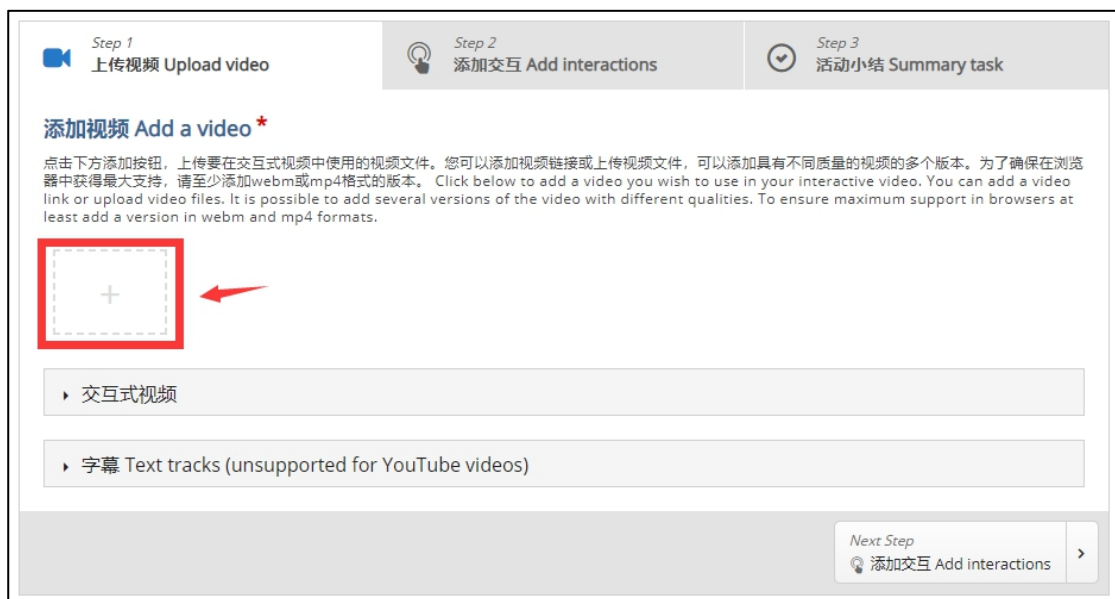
Step 1
上传视频 Upload video

Step 2
添加交互 Add interactions

Step 3
活动小结 Summary task

添加视频 Add a video *

点击下方添加按钮，上传要在交互式视频中使用的视频文件。您可以添加视频链接或上传视频文件，可以添加具有不同质量的视频的多个版本。为了确保在浏览器中获得最大支持，请至少添加webm或mp4格式的版本。 Click below to add a video you wish to use in your interactive video. You can add a video link or upload video files. It is possible to add several versions of the video with different qualities. To ensure maximum support in browsers at least add a version in webm and mp4 formats.

+

交互式视频

字幕 Text tracks (unsupported for YouTube videos)

Next Step
添加交互 Add interactions